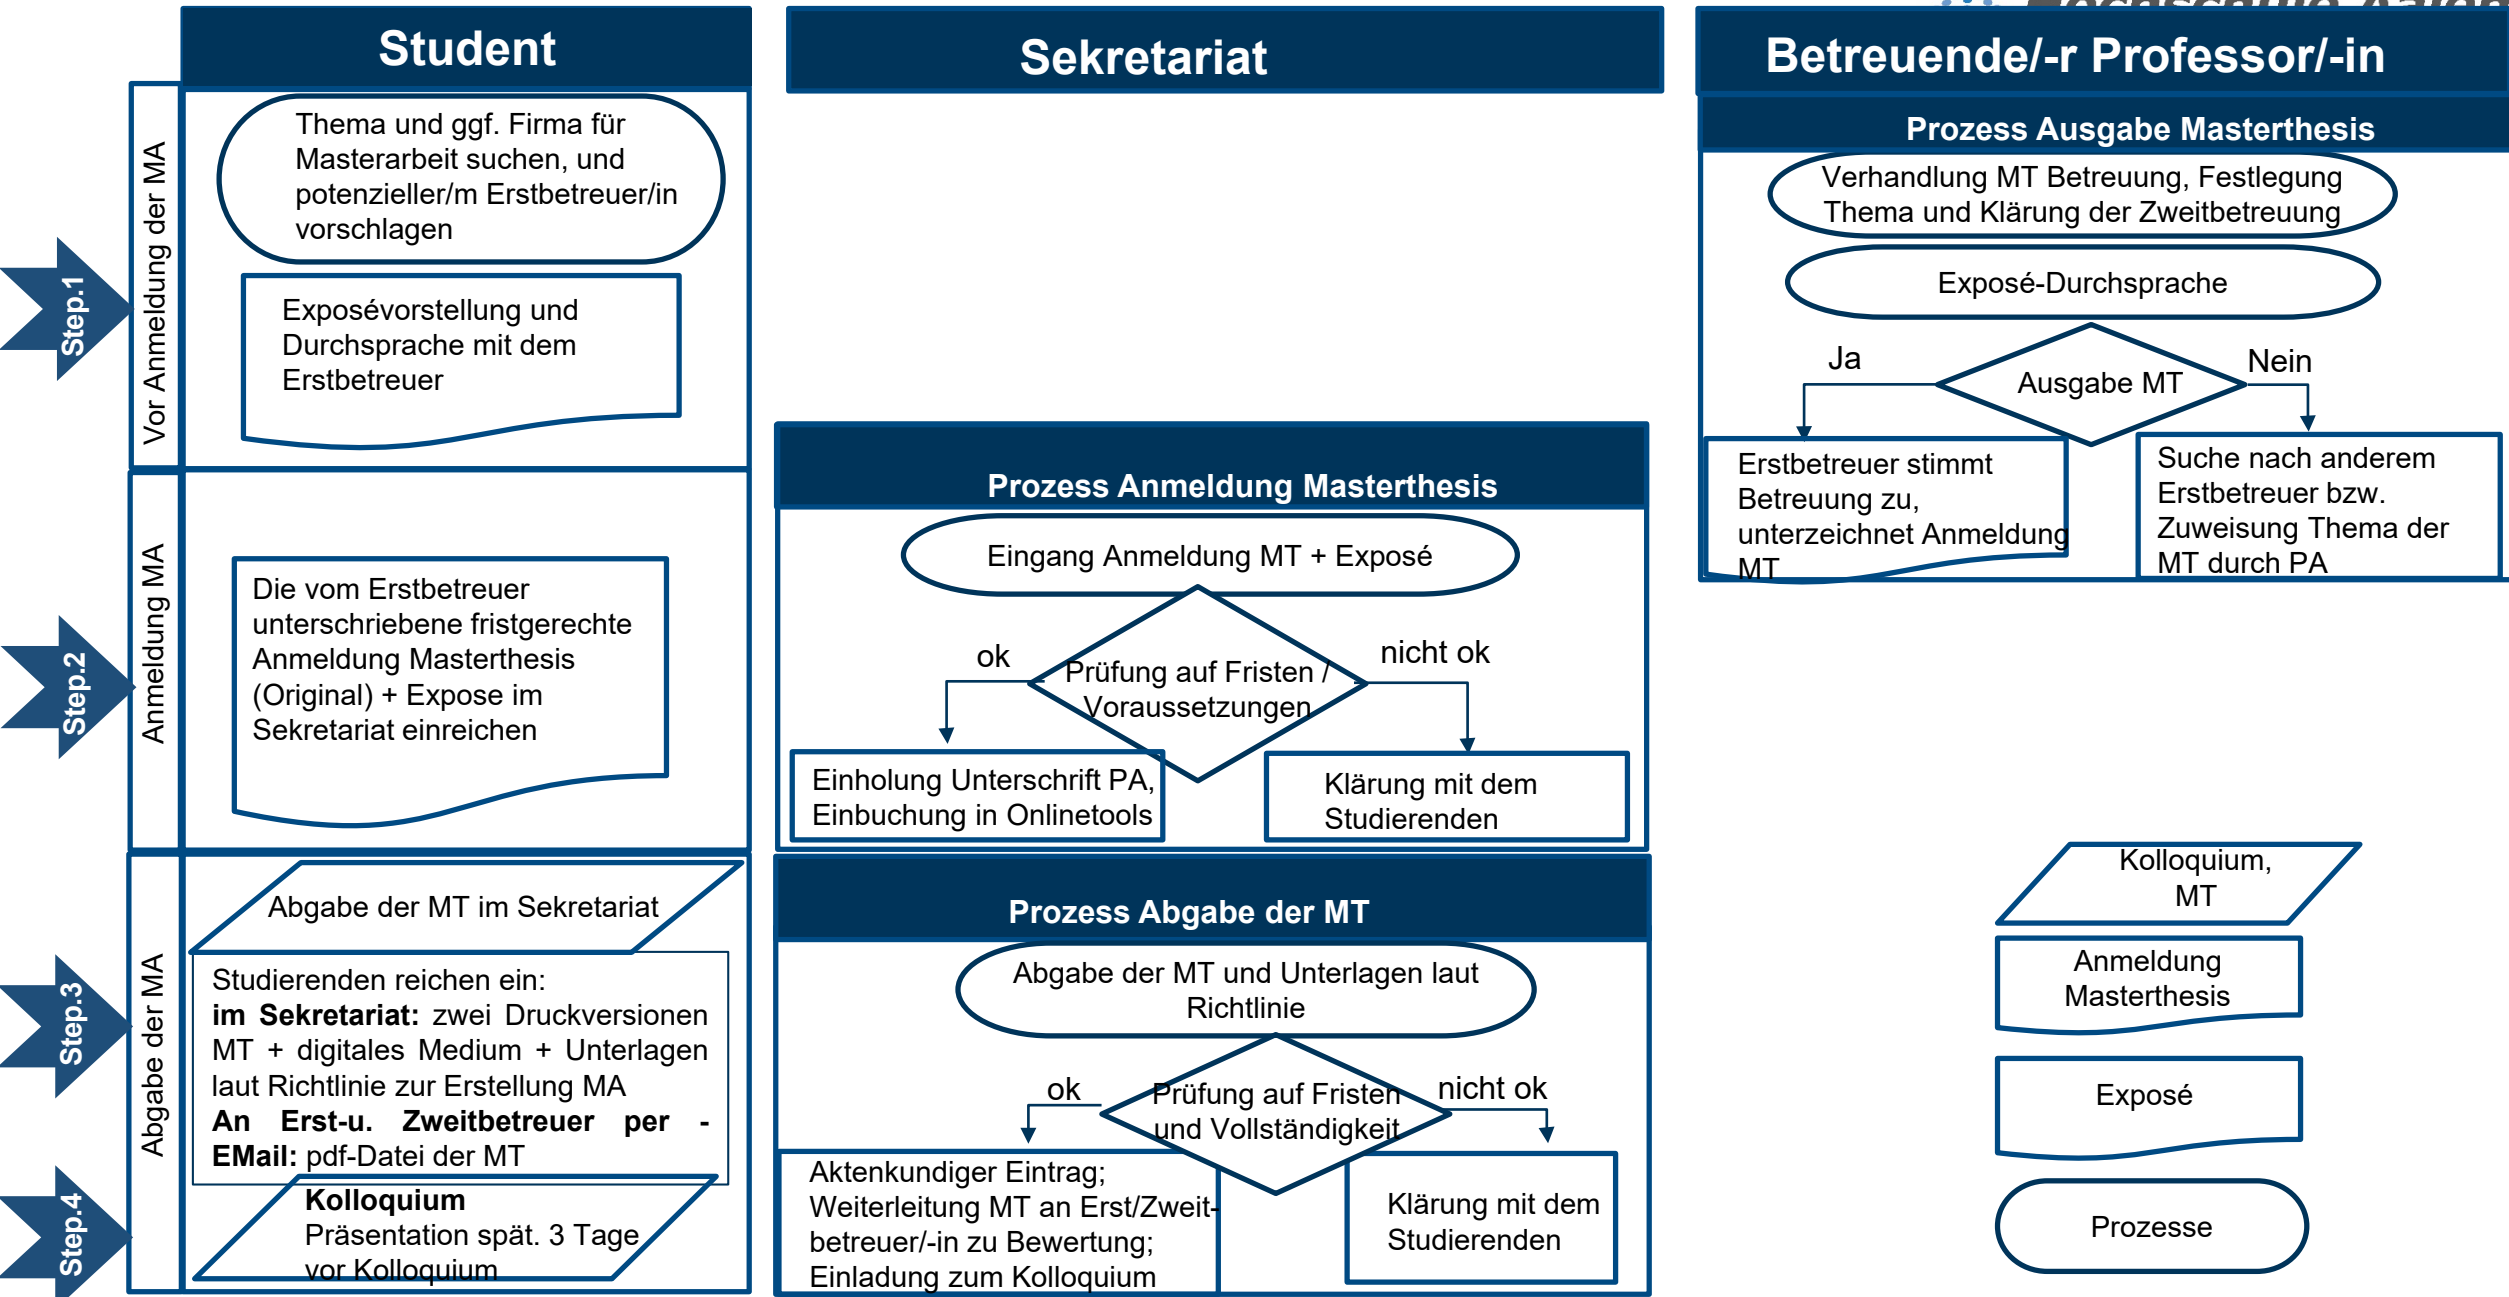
Student

Sekretariat

Betreuende/-r Professor/-in

Step.1

Vor Anmeldung der MA

Thema und ggf. Firma für Masterarbeit suchen, und potenzieller/m Erstbetreuer/in vorschlagen

Exposévorstellung und Durchsprache mit dem Erstbetreuer

Prozess Ausgabe Masterthesis

Verhandlung MT Betreuung, Festlegung Thema und Klärung der Zweitbetreuung

Exposé-Durchsprache

Ja

Ausgabe MT

Nein

Erstbetreuer stimmt Betreuung zu, unterzeichnet Anmeldung MT

Suche nach anderem Erstbetreuer bzw. Zuweisung Thema der MT durch PA

Step.2

Anmeldung MA

Die vom Erstbetreuer unterschriebene fristgerechte Anmeldung Masterthesis (Original) + Expose im Sekretariat einreichen

Prozess Anmeldung Masterthesis

Eingang Anmeldung MT + Exposé

ok

Prüfung auf Fristen / Voraussetzungen

nicht ok

Einholung Unterschrift PA, Einbuchung in Onlinetools

Klärung mit dem Studierenden

Step.3

Step.4

Abgabe der MA

Abgabe der MT im Sekretariat

Studierenden reichen ein:
**im Sekretariat:** zwei Druckversionen MT + digitales Medium + Unterlagen laut Richtlinie zur Erstellung MA
**An Erst-u. Zweitbetreuer per -EMail:** pdf-Datei der MT

**Kolloquium**
Präsentation spät. 3 Tage vor Kolloquium

Prozess Abgabe der MT

Abgabe der MT und Unterlagen laut Richtlinie

ok

Prüfung auf Fristen und Vollständigkeit

nicht ok

Aktenkundiger Eintrag; Weiterleitung MT an Erst/Zweit-betreuer/-in zu Bewertung; Einladung zum Kolloquium

Klärung mit dem Studierenden

Kolloquium, MT

Anmeldung Masterthesis

Exposé

Prozesse